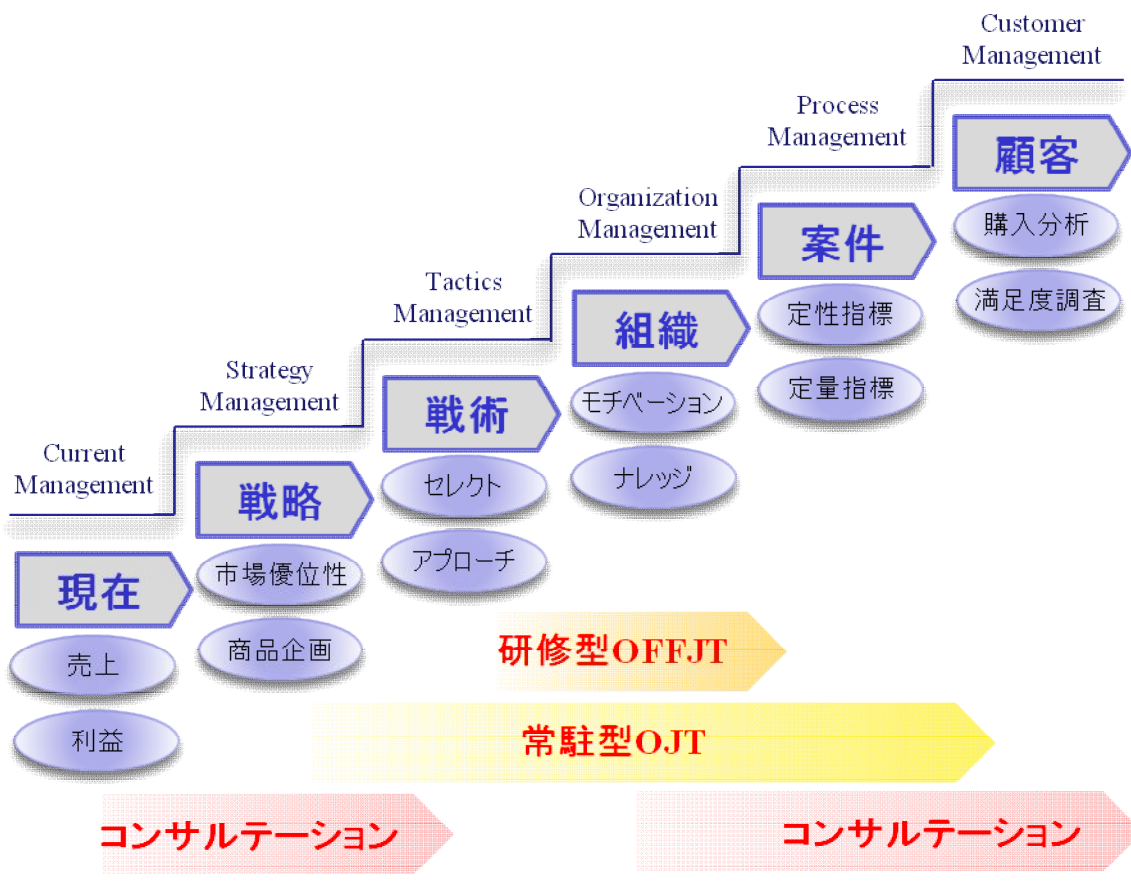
Customer Management

Process Management

顧客

購入分析

満足度調査

Organization Management

案件

定性指標

定量指標

Tactics Management

組織

モチベーション

ナレッジ

Strategy Management

戦術

セレクト

アプローチ

Current Management

戦略

市場優位性

商品企画

現在

売上

利益

研修型OFFJT

常駐型OJT

コンサルテーション

コンサルテーション